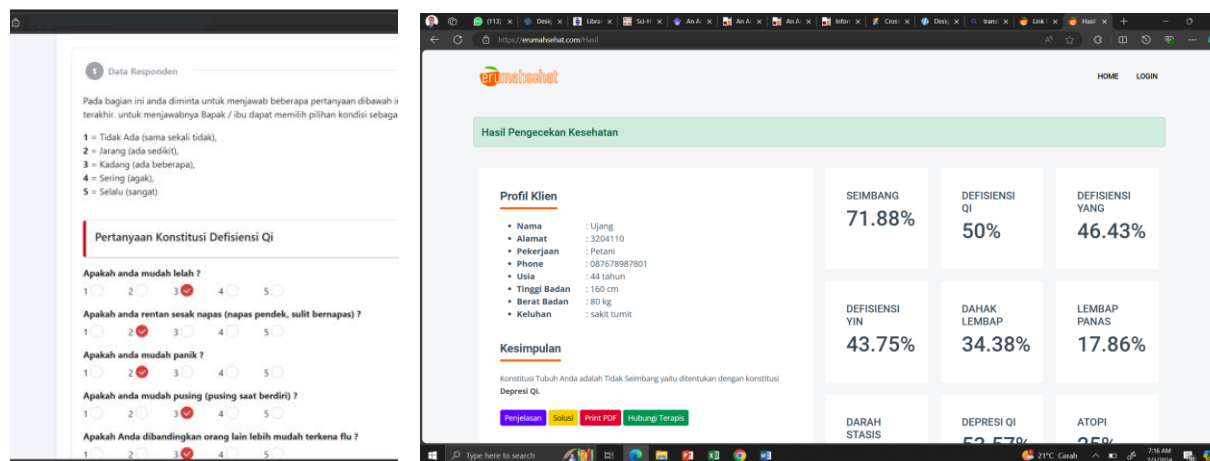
1 Data Responden

Pada bagian ini anda diminta untuk menjawab beberapa pertanyaan dibawah i terakhir. untuk menjawabnya Bapak / ibu dapat memilih pilihan kondisi sebaga

1 = Tidak Ada (sama sekali tidak),
2 = Jarang (ada sedikit),
3 = Kadang (ada beberapa),
4 = Sering (agak),
5 = Selalu (sangat)

Pertanyaan Konstitusi Defisiensi Qi

Apakah anda mudah lelah ?
1 2 3 4 5

Apakah anda rentan sesak napas (napas pendek, sulit bernapas) ?
1 2 3 4 5

Apakah anda mudah panik ?
1 2 3 4 5

Apakah anda mudah pusing (pusing saat berdiri) ?
1 2 3 4 5

Apakah Anda dibandingkan orang lain lebih mudah terkena flu ?
1 2 3 4 5

(113) Desi Libra Sci-H An A An A An A Infor Cros Desi trans Link Hasi

https://erumahsehat.com/Hasil

erumahsehat

HOME LOGIN

Hasil Pengecekan Kesehatan

Profil Klien

• Nama : Ujang
• Alamat : 3204110
• Pekerjaan : Petani
• Phone : 087678987801
• Usia : 44 tahun
• Tinggi Badan : 160 cm
• Berat Badan : 80 kg
• Keluhan : sakit tumit

Kesimpulan

Konstitusi Tubuh Anda adalah Tidak Seimbang yaitu ditentukan dengan konstitusi Depresi Qi.

Penjelasan Solusi Print PDF Hubungi Terapis

SEIMBANG
71.88%

DEFISIENSI QI
50%

DEFISIENSI YANG
46.43%

DEFISIENSI YIN
43.75%

DAHAK LEMBAP
34.38%

LEMBAP PANAS
17.86%

DARAH STASIS

DEPRESI QI
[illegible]

ATOPI
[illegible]

Type here to search

21°C Cerah

7:16 AM
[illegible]